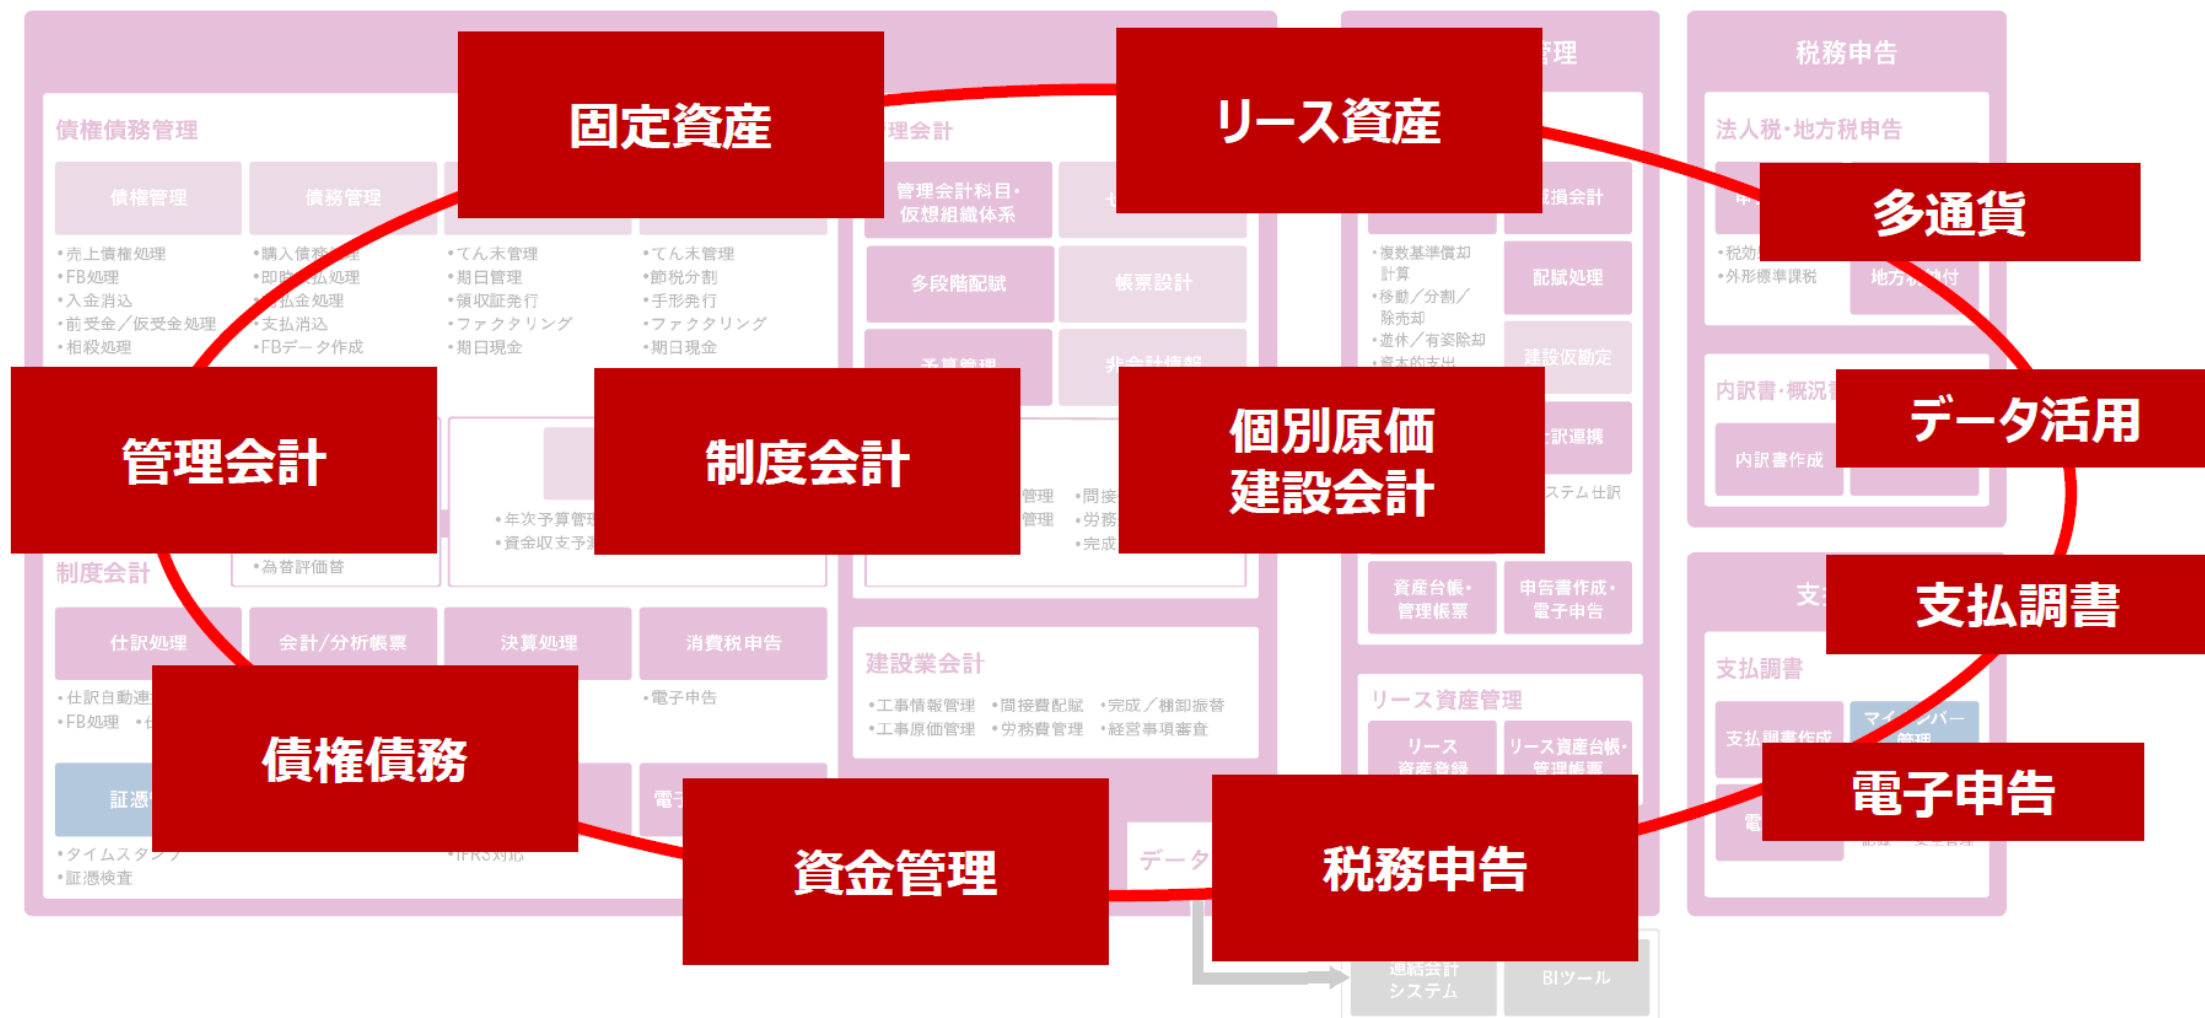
固定資産

リース資産

多通貨

管理会計

制度会計

個別原価
建設会計

データ活用

支払調書

債権債務

資金管理

税務申告

電子申告

債権債務管理

債権管理

債務管理

•売上債権処理
•FB処理
•入金消込
•前受金／仮受金処理
•相殺処理

•購入債務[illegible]
•即時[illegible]払処理
•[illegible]払金処理
•支払消込
•FBデータ作成

•てん末管理
•期日管理
•領収証発行
•ファクタリング
•期日現金

•てん末管理
•節税分割
•手形発行
•ファクタリング
•期日現金

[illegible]理会計

管理会計科目・
仮想組織体系

多段階配賦

帳票設計

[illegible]理

税務申告

法人税・地方税申告

•複数基準償却計算
•移動／分割／除売却
•遊休／有姿除却

配賦処理

建設仮勘定

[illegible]訳連携

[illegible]ステム仕訳

•税効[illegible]
•外形標準課税

地方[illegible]付

内訳書・概況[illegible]

内訳書作成

•年次予算管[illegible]
•資金収支予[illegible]

管理
管理

•間接
•労務
•完成

•為替評価替

制度会計

仕訳処理

会計／分析帳票

決算処理

消費税申告

•仕訳自動連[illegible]
•FB処理

•電子申告

資産台帳・
管理帳票

申告書作成・
電子申告

建設業会計

•工事情報管理
•工事原価管理

•間接費配賦
•労務費管理

•完成／棚卸振替
•経営事項審査

リース資産管理

リース
資産登録

リース資産台帳・
管理帳票

支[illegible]

支払調書

支払調書作成

マイナンバー
管理

証憑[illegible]

•タイムスタンプ
•証憑検査

電子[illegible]

•IFRS対応

データ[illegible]

連結会計
システム

BIツール